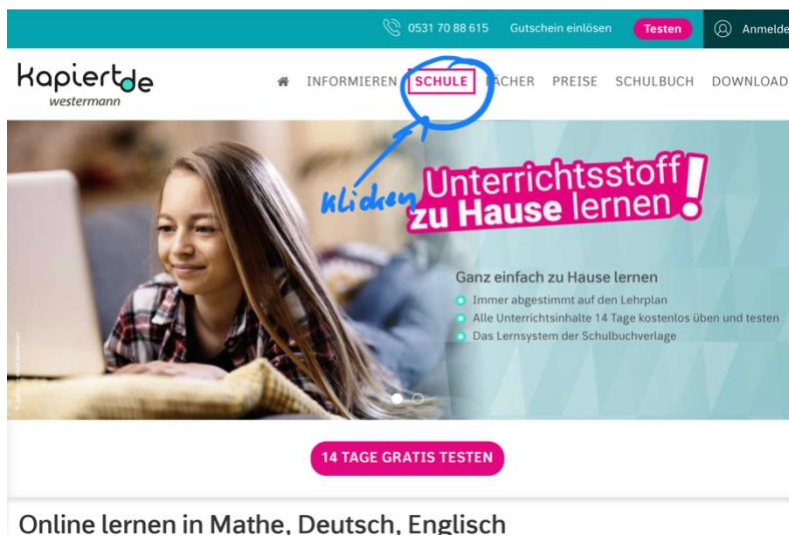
0531 70 88 615 Gutschein einlösen Testen Anmelde

kapiert.de
westermann

INFORMIEREN SCHULE FÄCHER PREISE SCHULBUCH DOWNLOAD

klicken

Unterrichtsstoff zu Hause lernen!

Ganz einfach zu Hause lernen
Immer abgestimmt auf den Lehrplan
Alle Unterrichtsinhalte 14 Tage kostenlos üben und testen
Das Lernsystem der Schulbuchverlage

14 TAGE GRATIS TESTEN

Online lernen in Mathe, Deutsch, Englisch